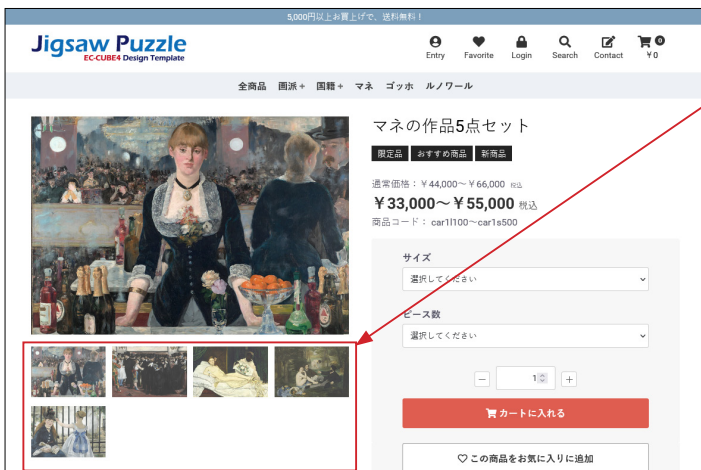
5,000円以上お買上げで、送料無料！

Jigsaw Puzzle
EC-CUBE4 Design Template

Entry
Favorite
Login
Search
Contact
0
￥0

全商品　画派＋　国籍＋　マネ　ゴッホ　ルノワール

マネの作品5点セット

限定品　おすすめ商品　新商品

通常価格：￥44,000～￥66,000 税込
￥33,000～￥55,000 税込
商品コード： car1l100～car1s500

サイズ
選択してください

ピース数
選択してください

－ 1 ＋

カートに入れる

この商品をお気に入りに追加